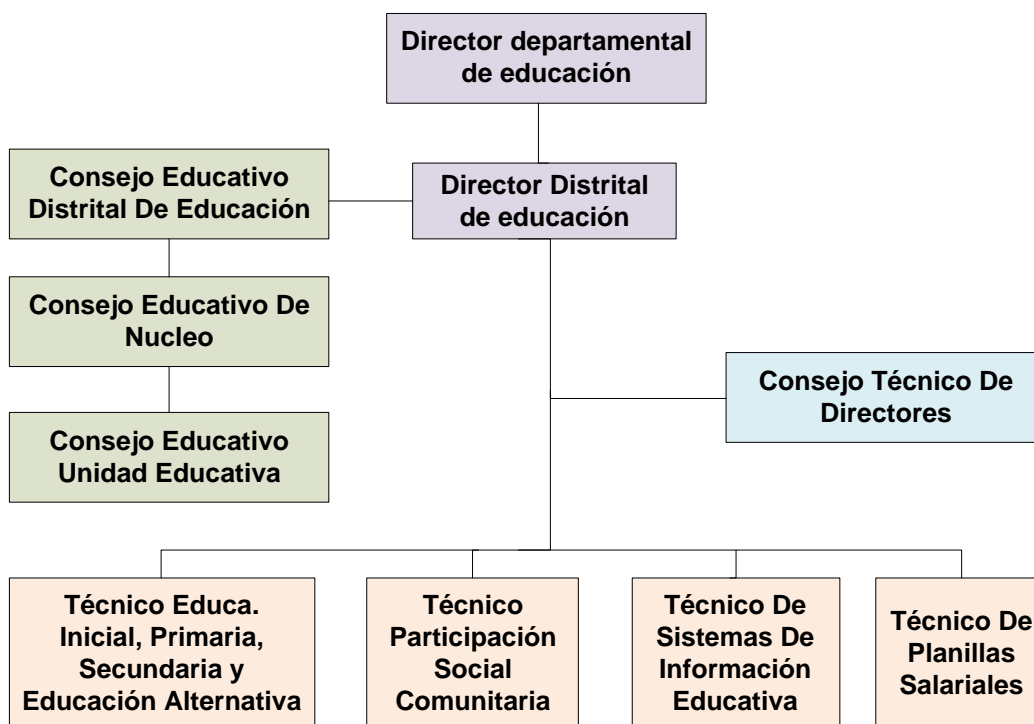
Director departamental de educación

Consejo Educativo Distrital De Educación

Director Distrital de educación

Consejo Educativo De Nucleo

Consejo Técnico De Directores

Consejo Educativo Unidad Educativa

Técnico Educa. Inicial, Primaria, Secundaria y Educación Alternativa

Técnico Participación Social Comunitaria

Técnico De Sistemas De Información Educativa

Técnico De Planillas Salariales